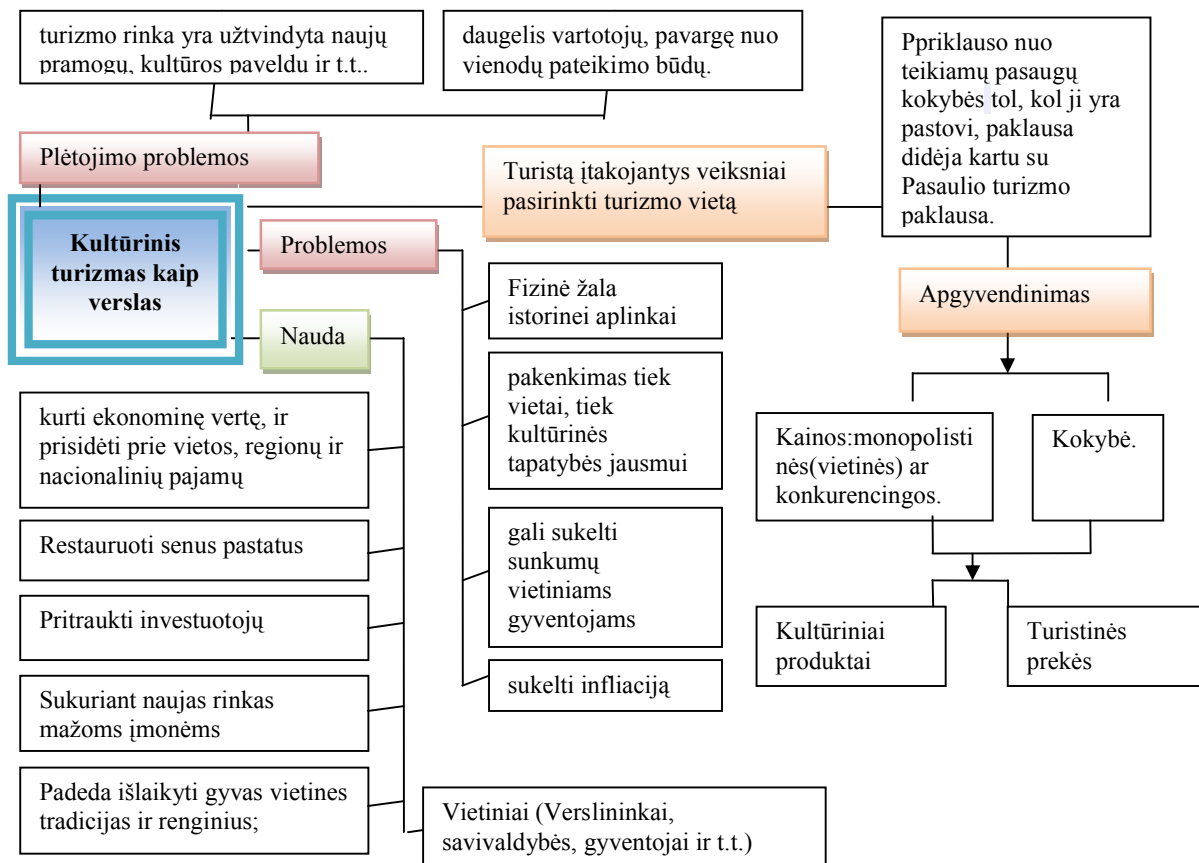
turizmo rinka yra užtvindyta naujų pramogų, kultūros paveldu ir t.t..

daugelis vartotojų, pavargę nuo vienodų pateikimo būdų.

Ppriklauso nuo teikiamų pasaugų kokybės tol, kol ji yra pastovi, paklausa didėja kartu su Pasaulio turizmo paklausa.

Plėtojimo problemos

Turistą įtakojantys veiksniai pasirinkti turizmo vietą

Kultūrinis turizmas kaip verslas

Problemos

Fizinė žala istorinei aplinkai

Apgyvendinimas

Nauda

pakenkimas tiek vietai, tiek kultūrinės tapatybės jausmui

kurti ekonominę vertę, ir prisidėti prie vietos, regionų ir nacionalinių pajamų

Kainos:monopolistinės(vietinės) ar konkurencingos.

Kokybė.

Restauruoti senus pastatus

gali sukelti sunkumų vietiniams gyventojams

Pritraukti investuotojų

Kultūriniai produktai

Turistinės prekės

sukelti infliaciją

Sukuriant naujas rinkas mažoms įmonėms

Padeda išlaikyti gyvas vietines tradicijas ir renginius;

Vietiniai (Verslininkai, savivaldybės, gyventojai ir t.t.)